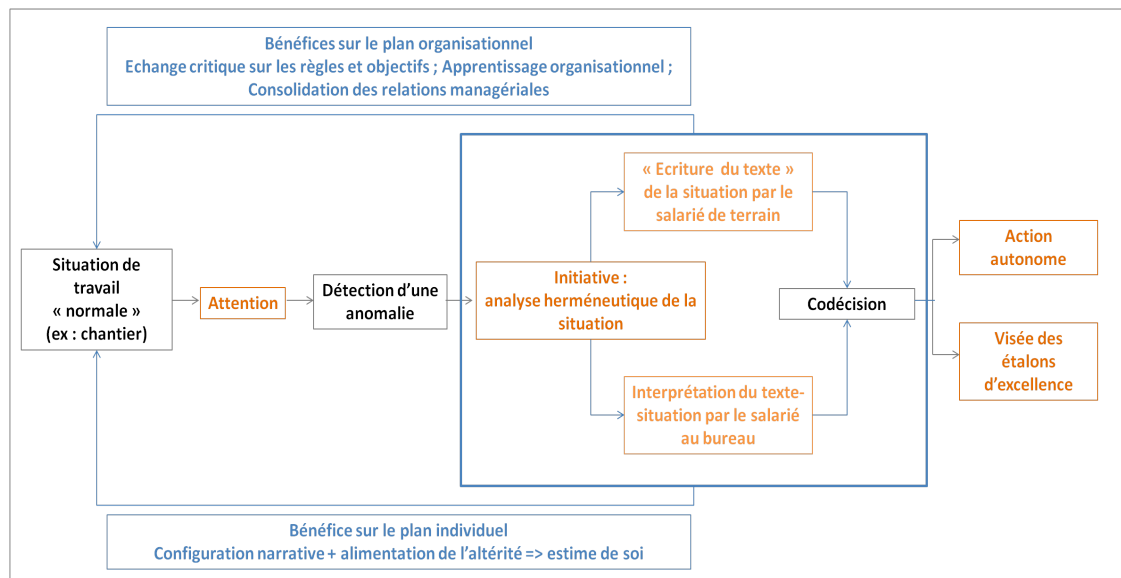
Bénéfices sur le plan organisationnel
Echange critique sur les règles et objectifs ; Apprentissage organisationnel ; Consolidation des relations managériales

Situation de travail « normale » (ex : chantier)

Attention

Détection d'une anomalie

Initiative : analyse herméneutique de la situation

« Ecriture du texte » de la situation par le salarié de terrain

Interprétation du texte-situation par le salarié au bureau

Codécision

Action autonome

Visée des étalons d'excellence

Bénéfice sur le plan individuel
Configuration narrative + alimentation de l'altérité => estime de soi